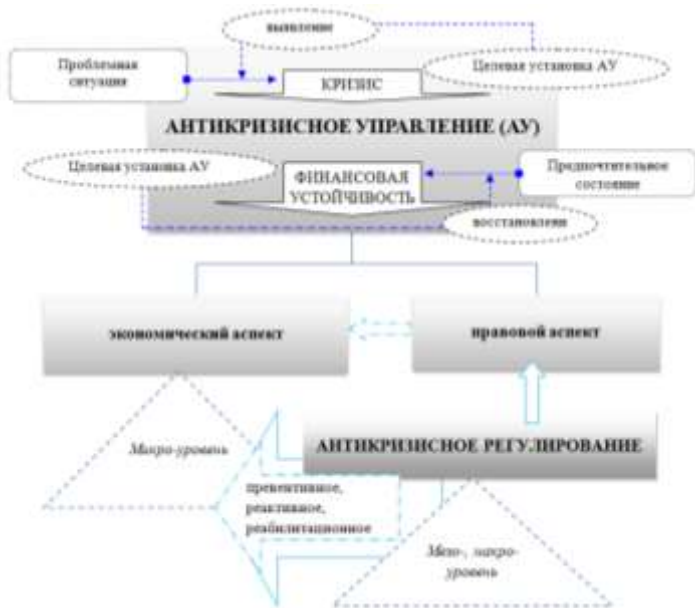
выявление

Проблемная ситуация

КРИЗИС

Целевая установка АУ

АНТИКРИЗИСНОЕ УПРАВЛЕНИЕ (АУ)

Целевая установка АУ

ФИНАНСОВАЯ УСТОЙЧИВОСТЬ

Предпочтительное состояние

восстановление

экономический аспект

правовой аспект

Макро-уровень

АНТИКРИЗИСНОЕ РЕГУЛИРОВАНИЕ

превентивное, реактивное, реабилитационное

Мезо-, макро-уровень